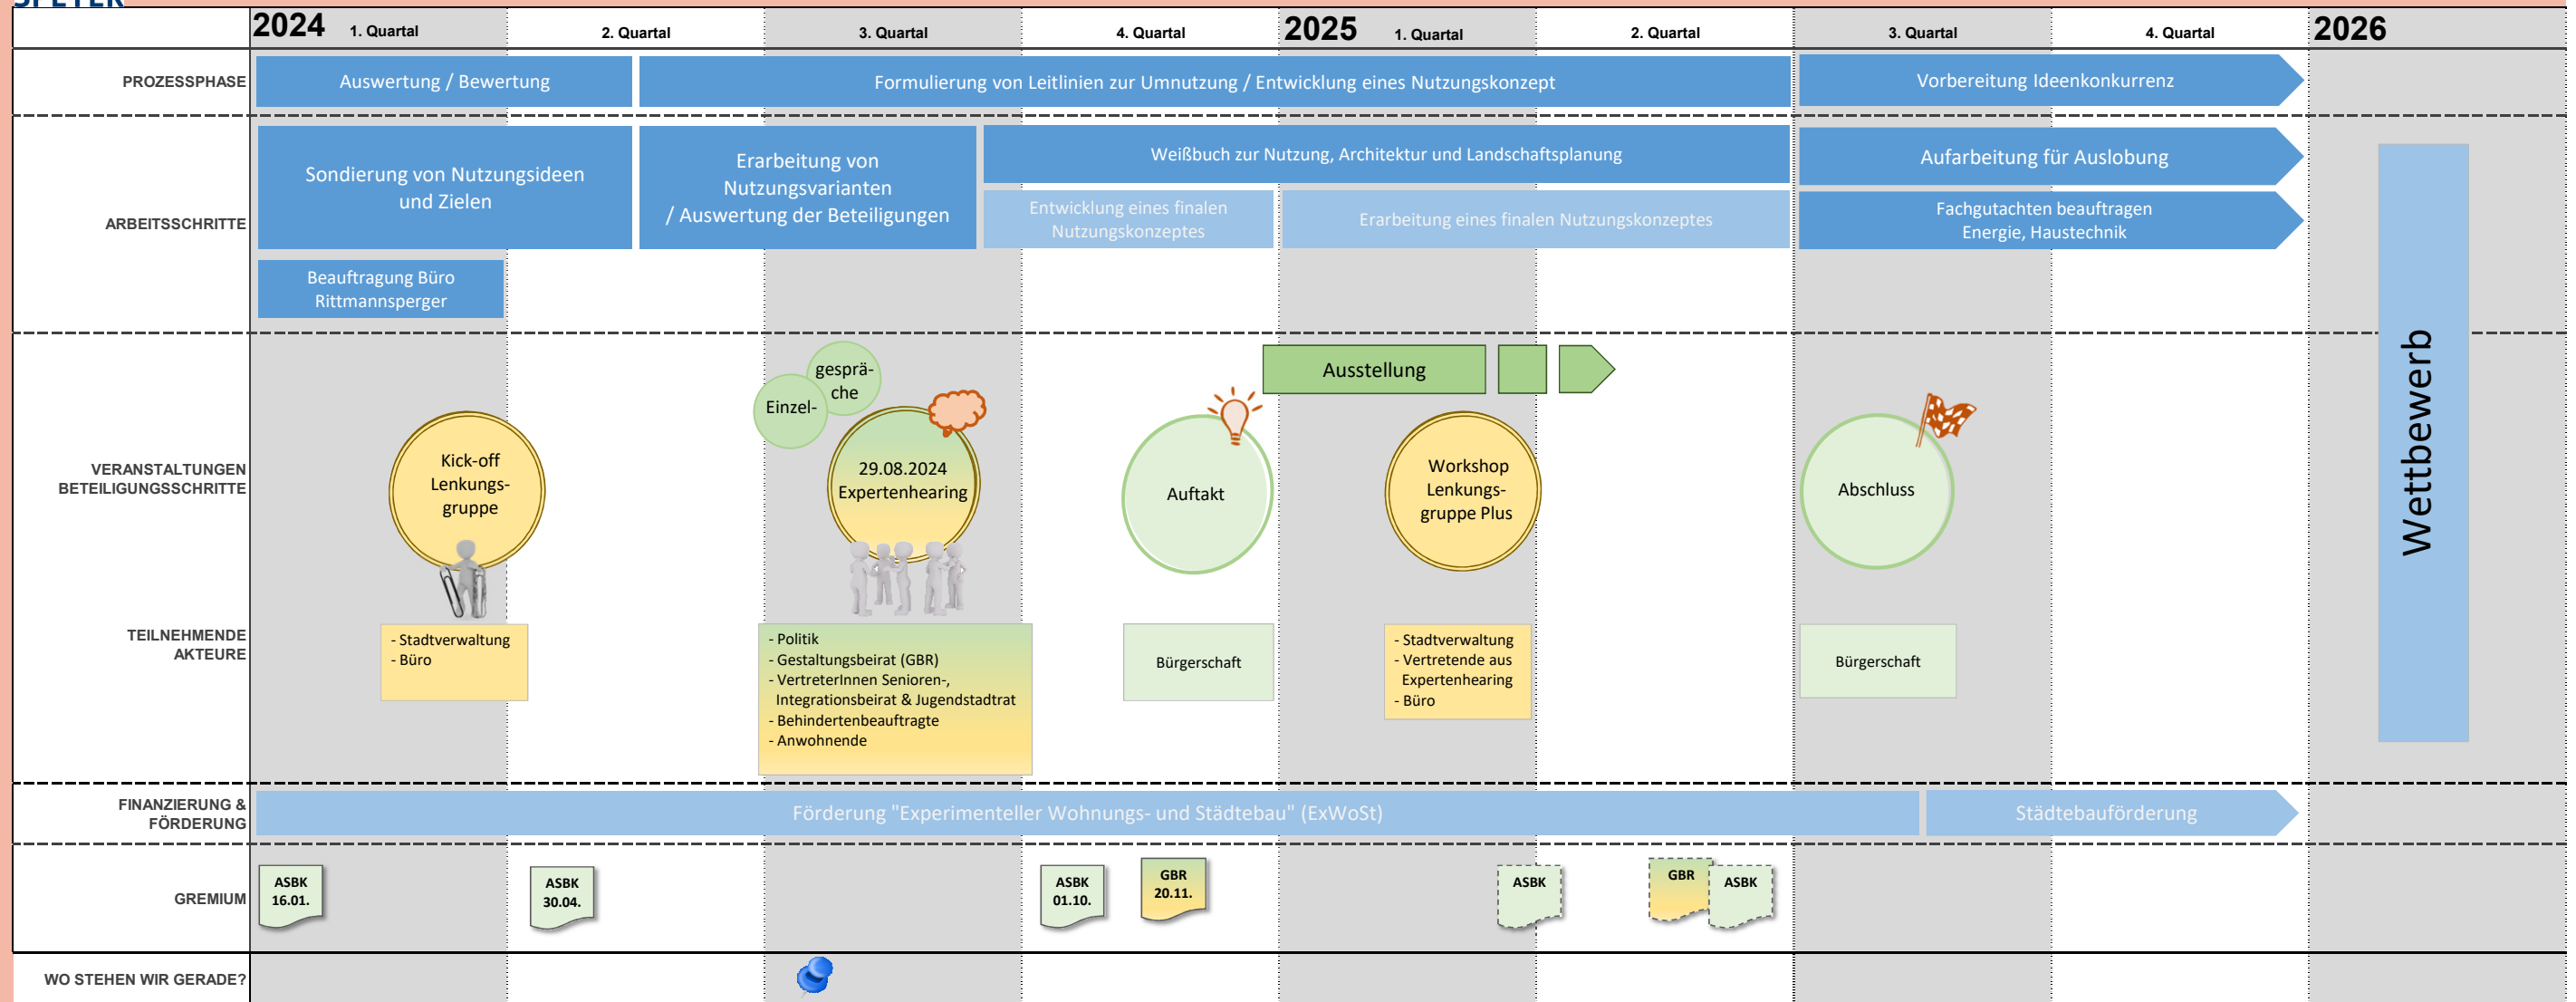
2024 1. Quartal | 2. Quartal | 3. Quartal | 4. Quartal | 2025 1. Quartal | 2. Quartal | 3. Quartal | 4. Quartal | 2026

PROZESSPHASE
Auswertung / Bewertung
Formulierung von Leitlinien zur Umnutzung / Entwicklung eines Nutzungskonzept
Vorbereitung Ideenkonkurrenz

ARBEITSSCHRITTE
Sondierung von Nutzungsideen und Zielen
Erarbeitung von Nutzungsvarianten / Auswertung der Beteiligungen
Weißbuch zur Nutzung, Architektur und Landschaftsplanung
Entwicklung eines finalen Nutzungskonzeptes
Erarbeitung eines finalen Nutzungskonzeptes
Aufarbeitung für Auslobung
Fachgutachten beauftragen Energie, Haustechnik
Beauftragung Büro Rittmannsperger

Wettbewerb

VERANSTALTUNGEN BETEILIGUNGSSCHRITTE
Ausstellung
Einzel- gesprä- che
Kick-off Lenkungs- gruppe
29.08.2024 Expertenhearing
Auftakt
Workshop Lenkungs- gruppe Plus
Abschluss

TEILNEHMENDE AKTEURE
- Stadtverwaltung
- Büro

- Politik
- Gestaltungsbeirat (GBR)
- VertreterInnen Senioren-, Integrationsbeirat & Jugendstadtrat
- Behindertenbeauftragte
- Anwohnende

Bürgerschaft

- Stadtverwaltung
- Vertretende aus Expertenhearing
- Büro

Bürgerschaft

FINANZIERUNG & FÖRDERUNG
Förderung "Experimenteller Wohnungs- und Städtebau" (ExWoSt)
Städtebauförderung

GREMIUM
ASBK 16.01.
ASBK 30.04.
ASBK 01.10.
GBR 20.11.
ASBK
GBR
ASBK

WO STEHEN WIR GERADE?